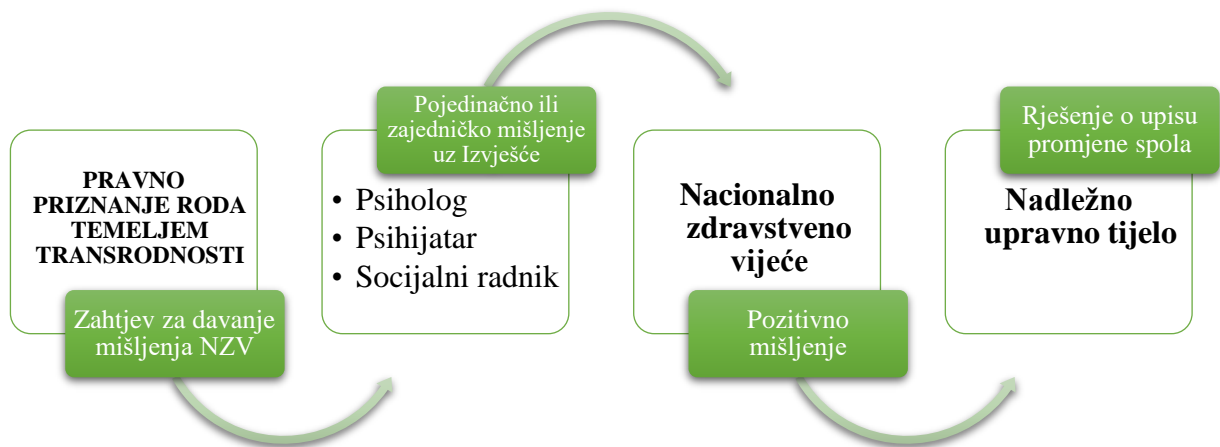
PRAVNO PRIZNANJE RODA TEMELJEM TRANSRODNOSTI

Zahtjev za davanje mišljenja NZV

Pojedinačno ili zajedničko mišljenje uz Izvješće

• Psiholog
• Psihijatar
• Socijalni radnik

Nacionalno zdravstveno vijeće

Pozitivno mišljenje

Rješenje o upisu promjene spola

Nadležno upravno tijelo